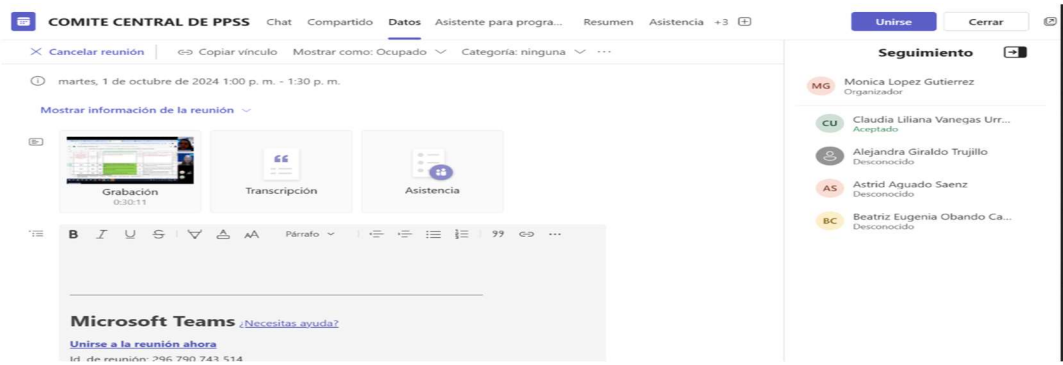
COMITE CENTRAL DE PPSS Chat Compartido Datos Asistente para progra... Resumen Asistencia +3

Unirse Cerrar

Cancelar reunión Copiar vínculo Mostrar como: Ocupado Categoría: ninguna ···

martes, 1 de octubre de 2024 1:00 p. m. - 1:30 p. m.

Mostrar información de la reunión

Grabación
0:30:11

Transcripción

Asistencia

B I U S Párrafo 99

Microsoft Teams ¿Necesitas ayuda?

Unirse a la reunión ahora

Id. de reunión: 296 790 743 514

Seguimiento

MG Monica Lopez Gutierrez
Organizador

CU Claudia Liliana Vanegas Urr...
Aceptado

Alejandra Giraldo Trujillo
Desconocido

AS Astrid Aguado Saenz
Desconocido

BC Beatriz Eugenia Obando Ca...
Desconocido